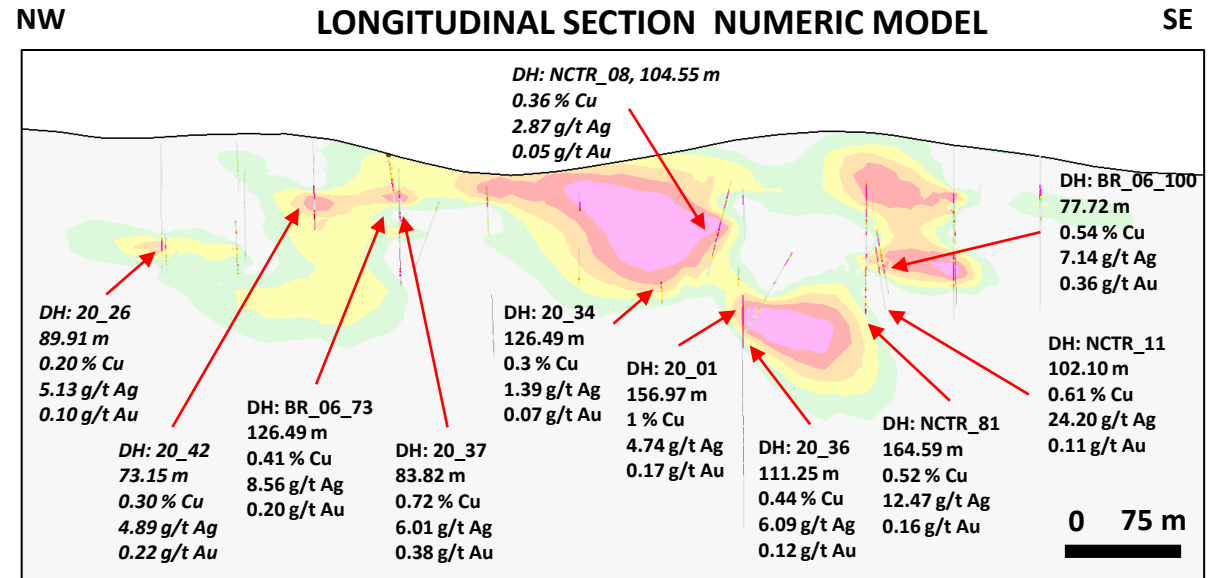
NW

LONGITUDINAL SECTION NUMERIC MODEL

SE

DH: NCTR_08, 104.55 m
0.36 % Cu
2.87 g/t Ag
0.05 g/t Au

DH: BR_06_100
77.72 m
0.54 % Cu
7.14 g/t Ag
0.36 g/t Au

DH: 20_26
89.91 m
0.20 % Cu
5.13 g/t Ag
0.10 g/t Au

DH: 20_34
126.49 m
0.3 % Cu
1.39 g/t Ag
0.07 g/t Au

DH: 20_01
156.97 m
1 % Cu
4.74 g/t Ag
0.17 g/t Au

DH: NCTR_11
102.10 m
0.61 % Cu
24.20 g/t Ag
0.11 g/t Au

DH: BR_06_73
126.49 m
0.41 % Cu
8.56 g/t Ag
0.20 g/t Au

DH: 20_42
73.15 m
0.30 % Cu
4.89 g/t Ag
0.22 g/t Au

DH: 20_37
83.82 m
0.72 % Cu
6.01 g/t Ag
0.38 g/t Au

DH: 20_36
111.25 m
0.44 % Cu
6.09 g/t Ag
0.12 g/t Au

DH: NCTR_81
164.59 m
0.52 % Cu
12.47 g/t Ag
0.16 g/t Au

0 75 m